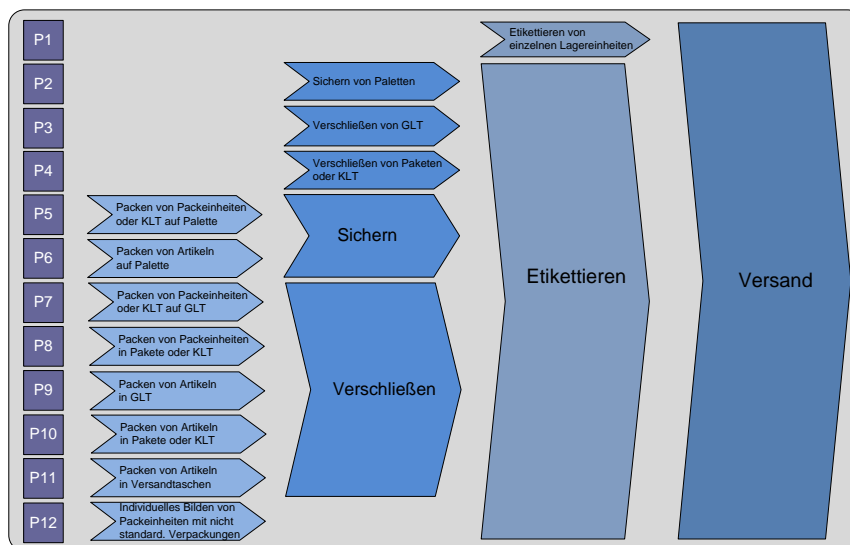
P1

P2

P3

P4

P5

P6

P7

P8

P9

P10

P11

P12

Packen von Packeinheiten oder KLT auf Palette

Packen von Artikeln auf Palette

Packen von Packeinheiten oder KLT auf GLT

Packen von Packeinheiten in Pakete oder KLT

Packen von Artikeln in GLT

Packen von Artikeln in Pakete oder KLT

Packen von Artikeln in Versandtaschen

Individuelles Bilden von Packeinheiten mit nicht standard. Verpackungen

Sichern von Paletten

Verschließen von GLT

Verschließen von Paketen oder KLT

Sichern

Verschließen

Etikettieren von einzelnen Lagereinheiten

Etikettieren

Versand